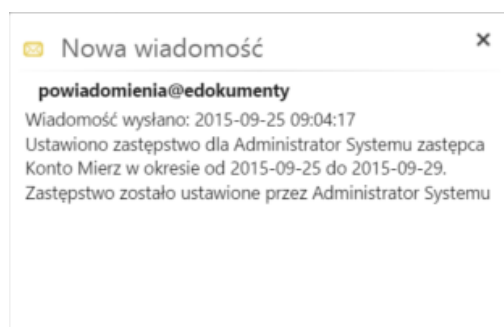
Nowa wiadomość

×

powiadomienia@edokumenty

Wiadomość wysłano: 2015-09-25 09:04:17
Ustawiono zastępstwo dla Administrator Systemu zastępca Konto Mierz w okresie od 2015-09-25 do 2015-09-29. Zastępstwo zostało ustawione przez Administrator Systemu